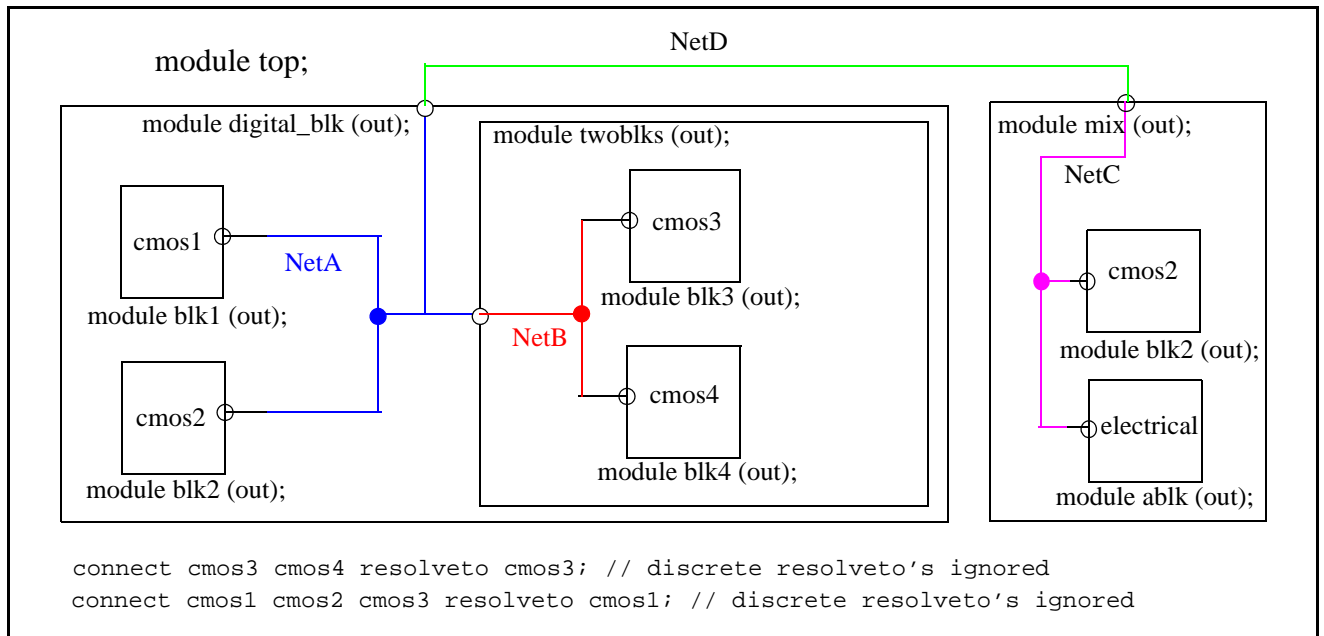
module top;

NetD

module digital_blk (out);

module twoblks (out);

module mix (out);

NetC

cmos1

NetA

cmos3

cmos2

module blk3 (out);

module blk1 (out);

NetB

module blk2 (out);

cmos2

cmos4

electrical

module blk4 (out);

module blk2 (out);

module ablk (out);

connect cmos3 cmos4 resolveto cmos3; // discrete resolveto’s ignored
connect cmos1 cmos2 cmos3 resolveto cmos1; // discrete resolveto’s ignored